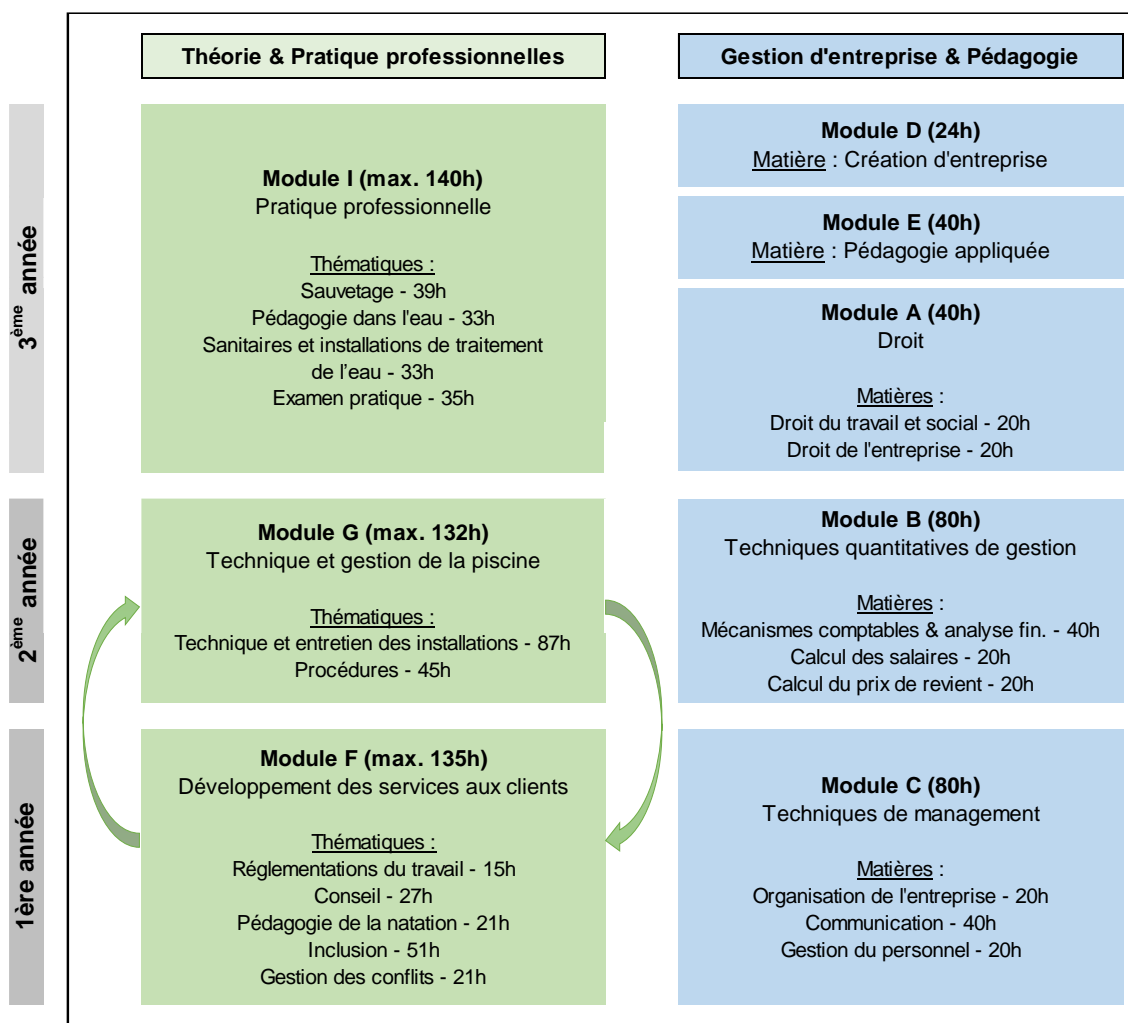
Théorie & Pratique professionnelles

Gestion d'entreprise & Pédagogie

3$^{ème}$ année

Module I (max. 140h)
Pratique professionnelle

Thématiques :
Sauvetage - 39h
Pédagogie dans l'eau - 33h
Sanitaires et installations de traitement de l'eau - 33h
Examen pratique - 35h

Module D (24h)
Matière : Création d'entreprise

Module E (40h)
Matière : Pédagogie appliquée

Module A (40h)
Droit

Matières :
Droit du travail et social - 20h
Droit de l'entreprise - 20h

2$^{ème}$ année

Module G (max. 132h)
Technique et gestion de la piscine

Thématiques :
Technique et entretien des installations - 87h
Procédures - 45h

Module B (80h)
Techniques quantitatives de gestion

Matières :
Mécanismes comptables & analyse fin. - 40h
Calcul des salaires - 20h
Calcul du prix de revient - 20h

1ère année

Module F (max. 135h)
Développement des services aux clients

Thématiques :
Réglementations du travail - 15h
Conseil - 27h
Pédagogie de la natation - 21h
Inclusion - 51h
Gestion des conflits - 21h

Module C (80h)
Techniques de management

Matières :
Organisation de l'entreprise - 20h
Communication - 40h
Gestion du personnel - 20h